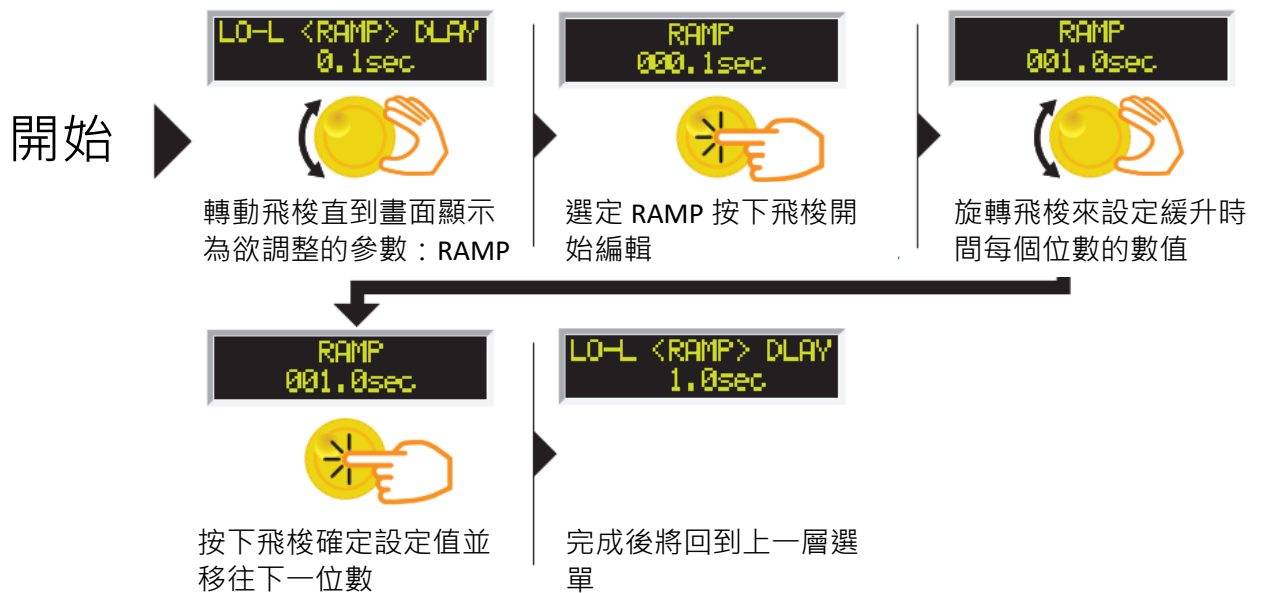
開始

LO-L <RAMP> DLAY
0.1sec

轉動飛梭直到畫面顯示為欲調整的參數：RAMP

RAMP
000.1sec

選定 RAMP 按下飛梭開始編輯

RAMP
001.0sec

旋轉飛梭來設定緩升時間每個位數的數值

RAMP
001.0sec

按下飛梭確定設定值並移往下一位數

LO-L <RAMP> DLAY
1.0sec

完成後將回到上一層選單